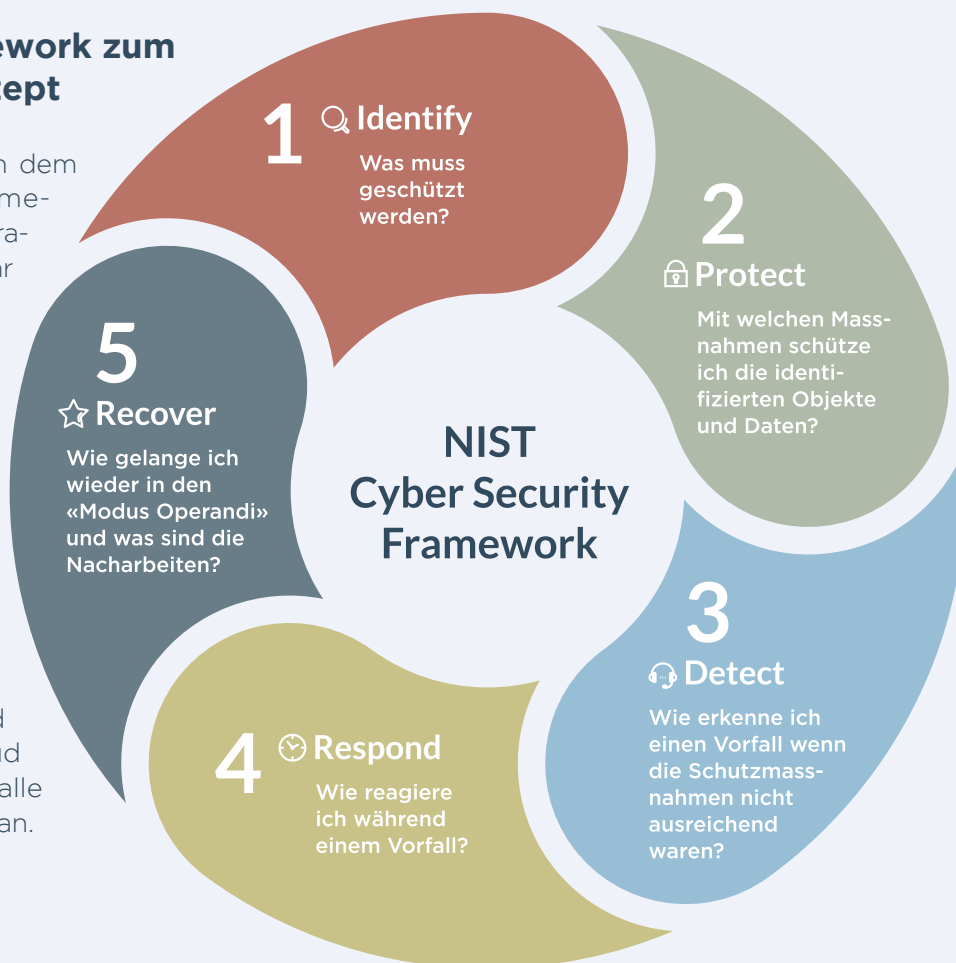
ework zum
ept

n dem
me-
ra-
ar

d
nd
alle
an.

1 Identify
Was muss geschützt werden?

2 Protect
Mit welchen Massnahmen schütze ich die identifizierten Objekte und Daten?

NIST
Cyber Security
Framework

3 Detect
Wie erkenne ich einen Vorfall wenn die Schutzmassnahmen nicht ausreichend waren?

4 Respond
Wie reagiere ich während einem Vorfall?

5 Recover
Wie gelange ich wieder in den «Modus Operandi» und was sind die Nacharbeiten?